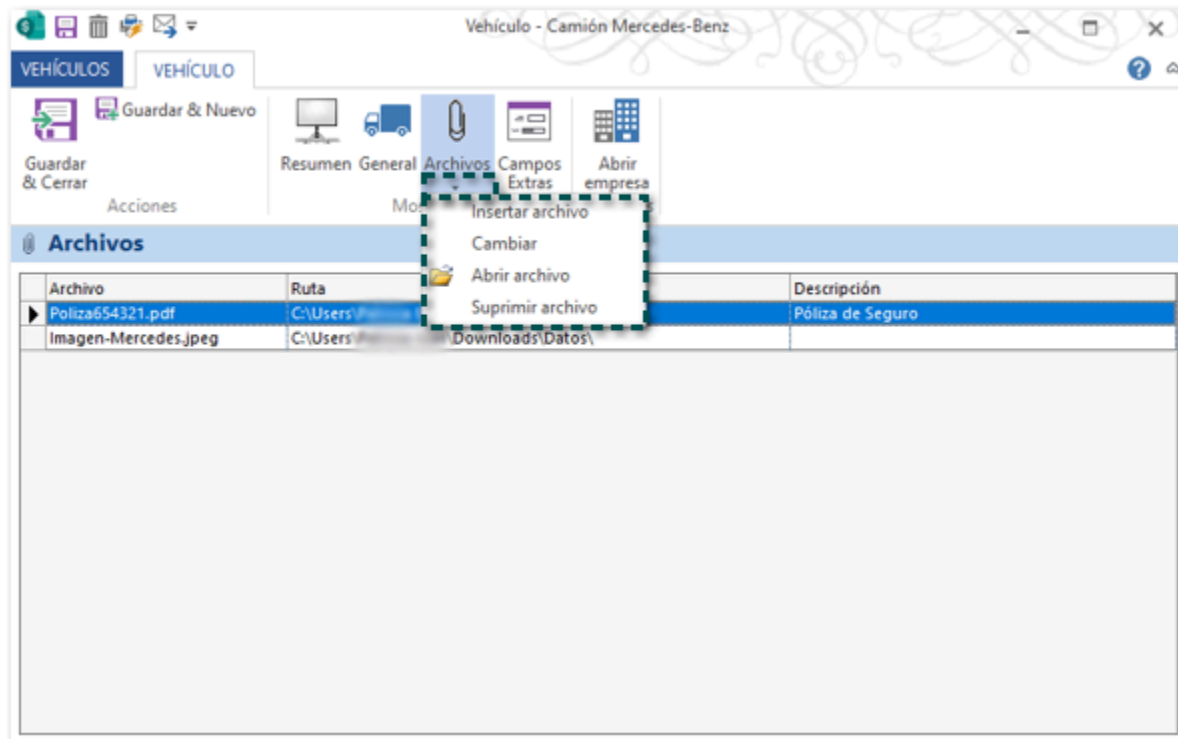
Vehículo - Camión Mercedes-Benz

VEHÍCULOS VEHÍCULO

Guardar & Cerrar
Guardar & Nuevo
Acciones

Resumen General Archivos Campos Extras
Mos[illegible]

Abrir empresa

Insertar archivo
Cambiar
Abrir archivo
Suprimir archivo

Archivos

| Archivo | Ruta | Descripción |
|---|---|---|
| Poliza654321.pdf | C:\Users\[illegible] | Póliza de Seguro |
| Imagen-Mercedes.jpeg | C:\Users\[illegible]\Downloads\Datos\ | |